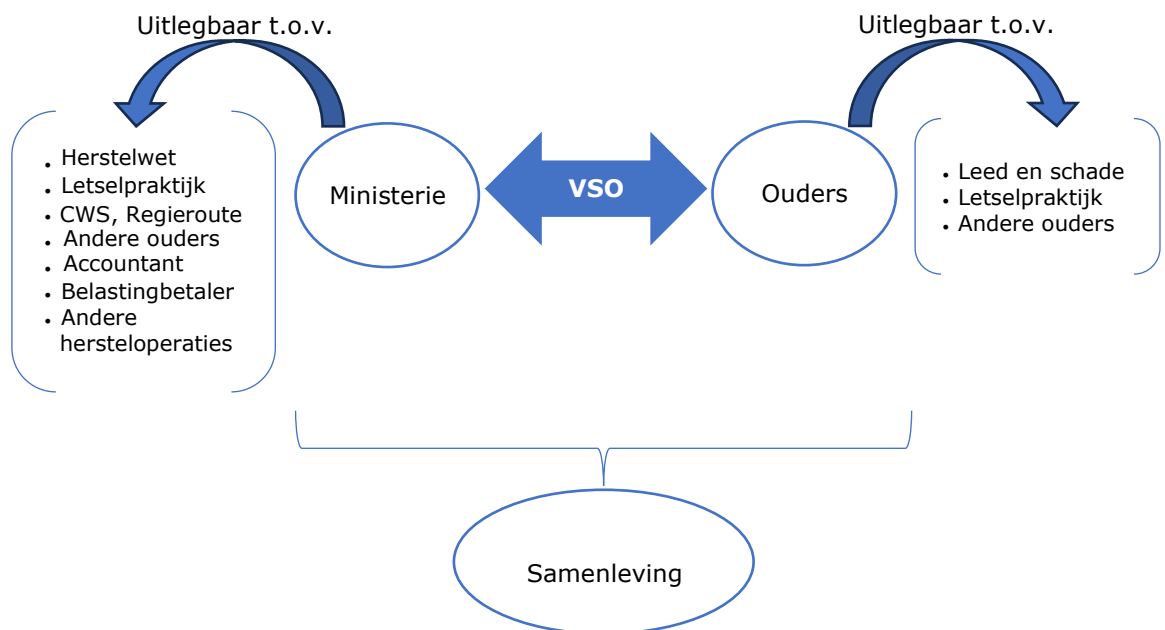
Uitlegbaar t.o.v.

Uitlegbaar t.o.v.

- Herstelwet
- Letselpraktijk
- CWS, Regieroute
- Andere ouders
- Accountant
- Belastingbetaler
- Andere hersteloperaties

Ministerie

VSO

Ouders

- Leed en schade
- Letselpraktijk
- Andere ouders

Samenleving